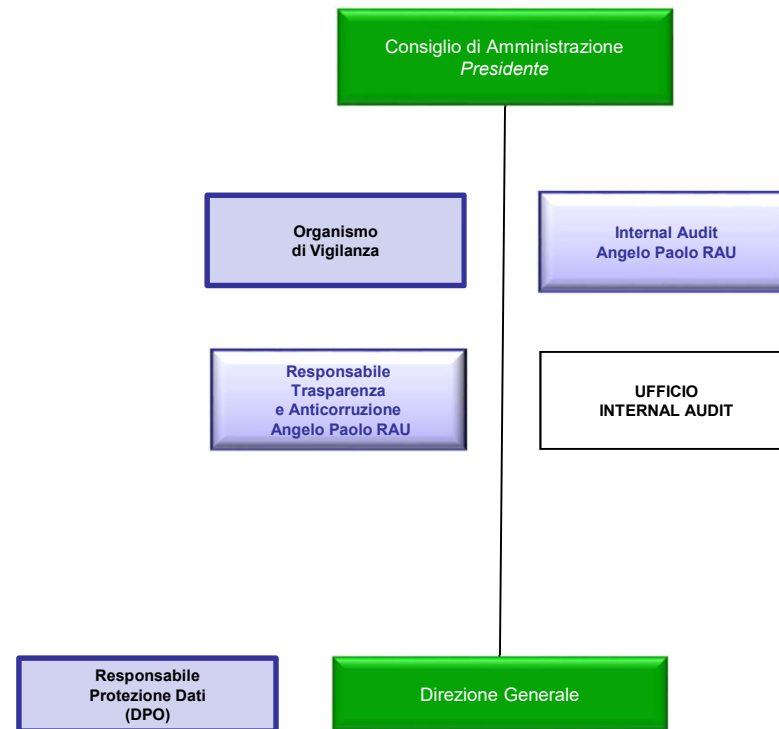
Consiglio di Amministrazione
*Presidente*

Organismo
di Vigilanza

Internal Audit
Angelo Paolo RAU

Responsabile
Trasparenza
e Anticorruzione
Angelo Paolo RAU

UFFICIO
INTERNAL AUDIT

Responsabile
Protezione Dati
(DPO)

Direzione Generale